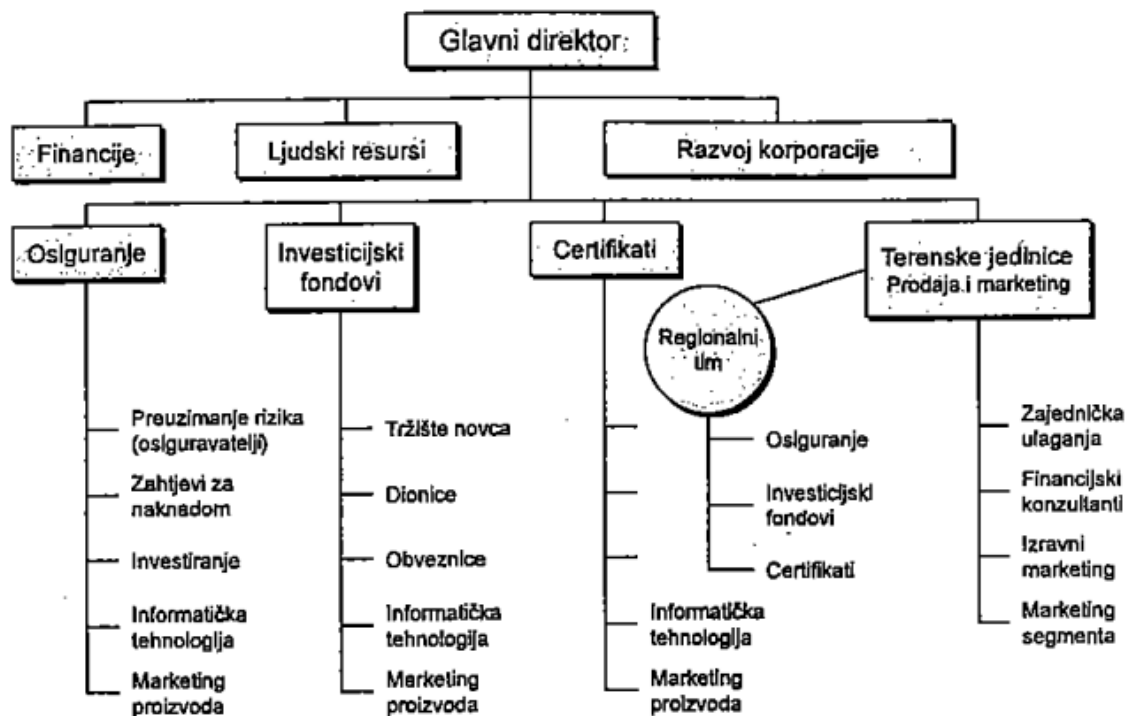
Glavni direktor

Financije

Ljudski resursi

Razvoj korporacije

Osiguranje

Preuzimanje rizika (osiguravatelji)

Zahtjevi za naknadom

Investiranje

Informatička tehnologija

Marketing proizvoda

Investicijski fondovi

Tržište novca

Dionice

Obveznice

Informatička tehnologija

Marketing proizvoda

Certifikati

Informatička tehnologija

Marketing proizvoda

Regionalni tim

Osiguranje

Investicijski fondovi

Certifikati

Terenske jedinice Prodaja i marketing

Zajednička ulaganja

Financijski konzultanti

Izravni marketing

Marketing segmenta